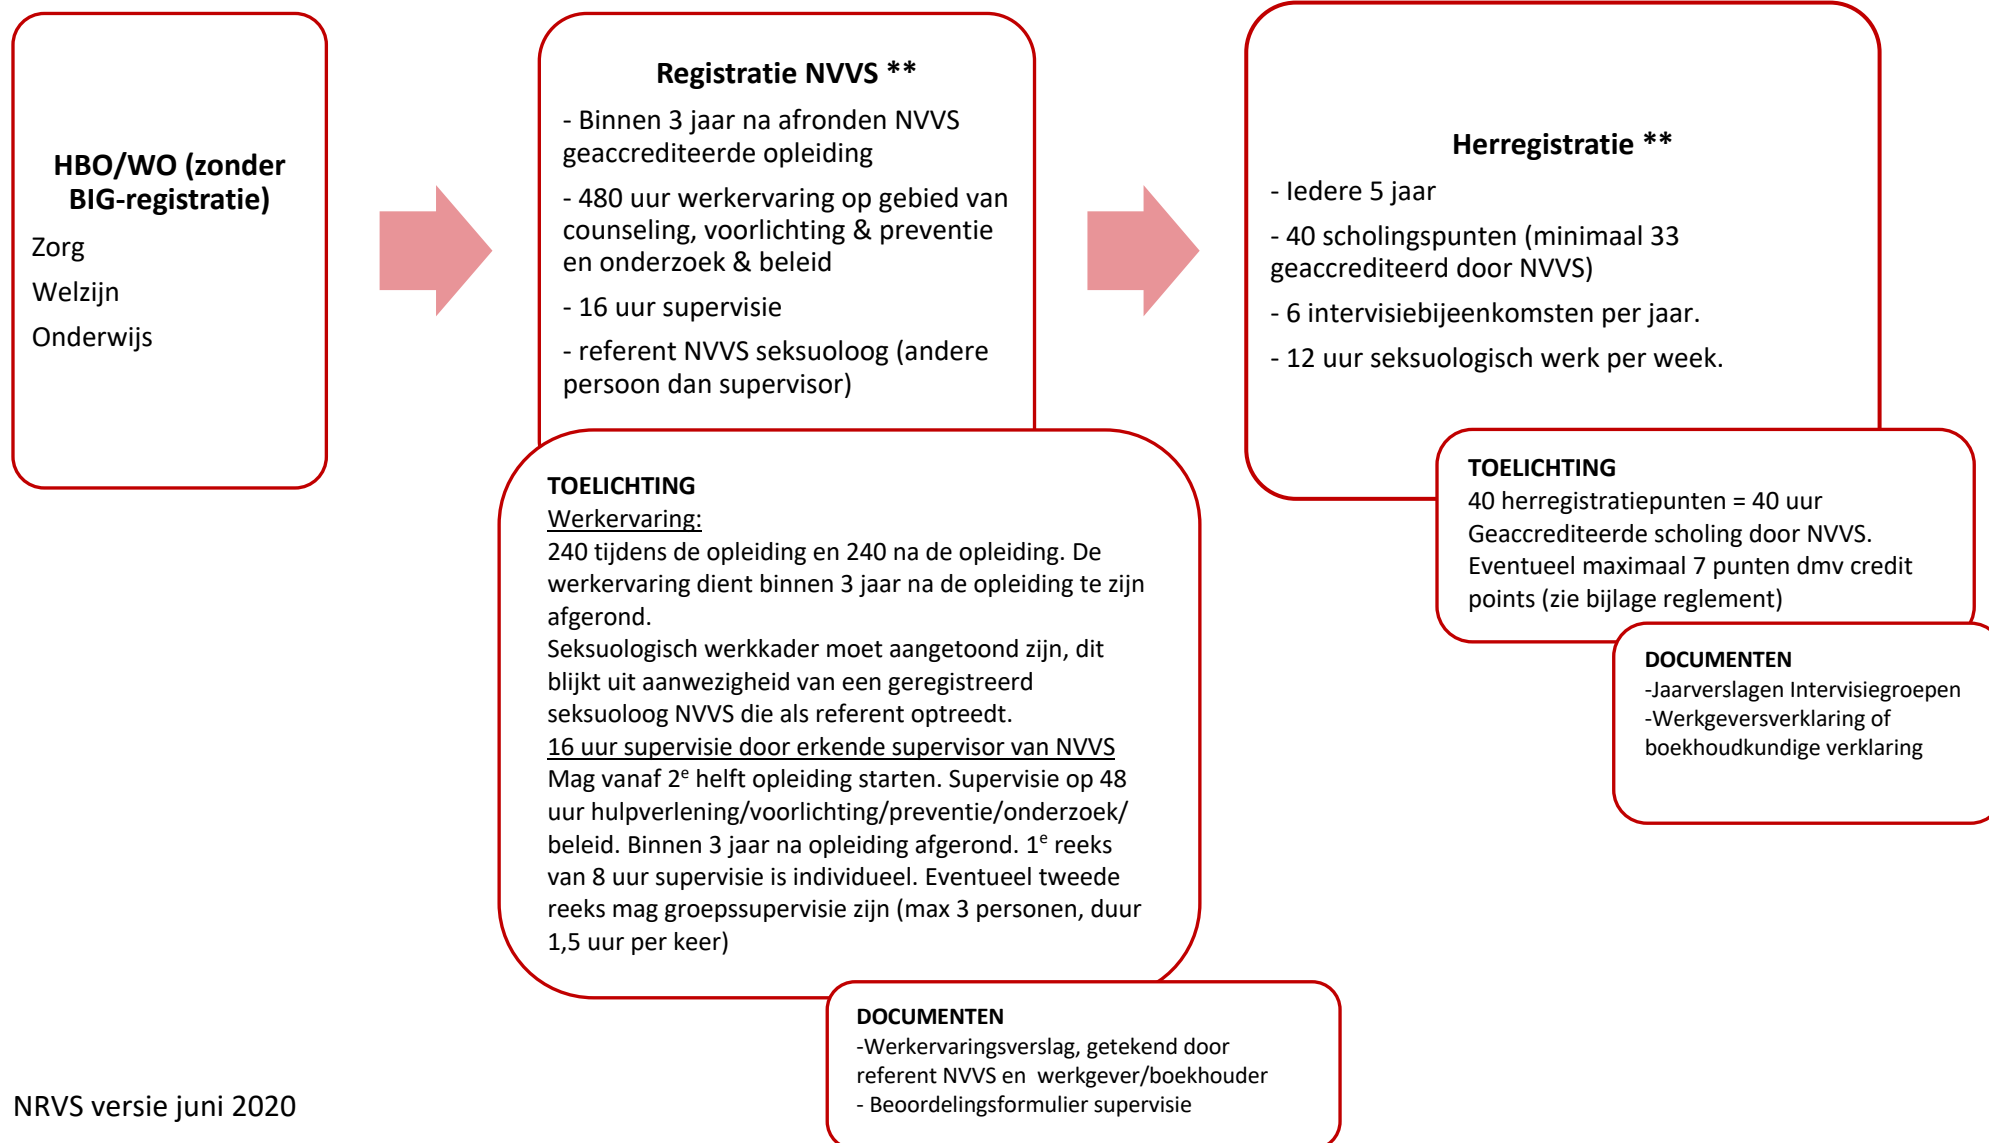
HBO/WO (zonder BIG-registratie)

Zorg

Welzijn

Onderwijs

Registratie NVVS **

- Binnen 3 jaar na afronden NVVS geaccrediteerde opleiding

- 480 uur werkervaring op gebied van counseling, voorlichting & preventie en onderzoek & beleid

- 16 uur supervisie

- referent NVVS seksuoloog (andere persoon dan supervisor)

TOELICHTING
Werkervaring:
240 tijdens de opleiding en 240 na de opleiding. De werkervaring dient binnen 3 jaar na de opleiding te zijn afgerond.
Seksuologisch werkkader moet aangetoond zijn, dit blijkt uit aanwezigheid van een geregistreerd seksuoloog NVVS die als referent optreedt.
16 uur supervisie door erkende supervisor van NVVS
Mag vanaf 2$^e$ helft opleiding starten. Supervisie op 48 uur hulpverlening/voorlichting/preventie/onderzoek/ beleid. Binnen 3 jaar na opleiding afgerond. 1$^e$ reeks van 8 uur supervisie is individueel. Eventueel tweede reeks mag groepssupervisie zijn (max 3 personen, duur 1,5 uur per keer)

DOCUMENTEN
-Werkervaringsverslag, getekend door referent NVVS en werkgever/boekhouder
- Beoordelingsformulier supervisie

Herregistratie **

- Iedere 5 jaar

- 40 scholingspunten (minimaal 33 geaccrediteerd door NVVS)

- 6 intervisiebijeenkomsten per jaar.

- 12 uur seksuologisch werk per week.

TOELICHTING
40 herregistratiepunten = 40 uur Geaccrediteerde scholing door NVVS. Eventueel maximaal 7 punten dmv credit points (zie bijlage reglement)

DOCUMENTEN
-Jaarverslagen Intervisiegroepen
-Werkgeversverklaring of boekhoudkundige verklaring

NRVS versie juni 2020